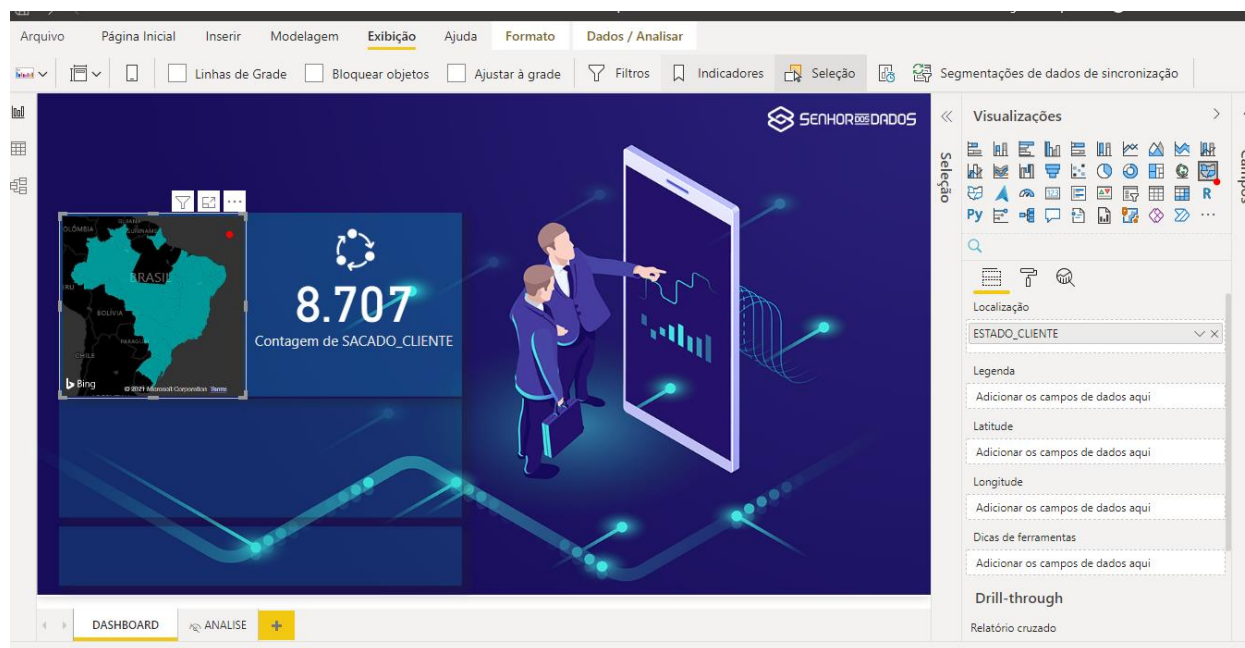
Arquivo Página Inicial Inserir Modelagem Exibição Ajuda Formato Dados / Analisar

Linhas de Grade Bloquear objetos Ajustar à grade Filtros Indicadores Seleção Segmentações de dados de sincronização

SENHOR DOS DADOS

OLÔMBIA SURINAME BRASIL BOLÍVIA PARAGUAI CHILE

Bing © 2021 Microsoft Corporation Terms

8.707
Contagem de SACADO_CLIENTE

Seleção

Visualizações

R
Py

Localização
ESTADO_CLIENTE
Legenda
Adicionar os campos de dados aqui
Latitude
Adicionar os campos de dados aqui
Longitude
Adicionar os campos de dados aqui
Dicas de ferramentas
Adicionar os campos de dados aqui

Drill-through
Relatório cruzado

Campos

DASHBOARD ANALISE +